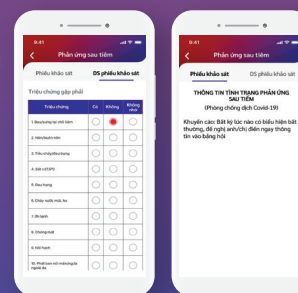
9:41

Phản ứng sau tiêm

Phiếu khảo sát

DS phiếu khảo sát

Triệu chứng gặp phải

| Triệu chứng | Có | Không | Không nhớ |
|---|---|---|---|
| 1. Đau/sưng tại chỗ tiêm | | | |
| 2. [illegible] | | | |
| 3. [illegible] | | | |
| 4. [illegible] | | | |
| 5. Đau họng | | | |
| 6. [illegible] | | | |
| 7. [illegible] | | | |
| 8. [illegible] | | | |
| 9. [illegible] | | | |
| 10. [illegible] | | | |

9:41

Phản ứng sau tiêm

Phiếu khảo sát

DS phiếu khảo sát

THÔNG TIN TÌNH TRẠNG PHẢN ỨNG SAU TIÊM

(Phòng chống dịch Covid-19)

Khuyến cáo: Bất kỳ lúc nào có biểu hiện bất thường, đề nghị anh/chị điền ngay thông tin vào bảng hỏi